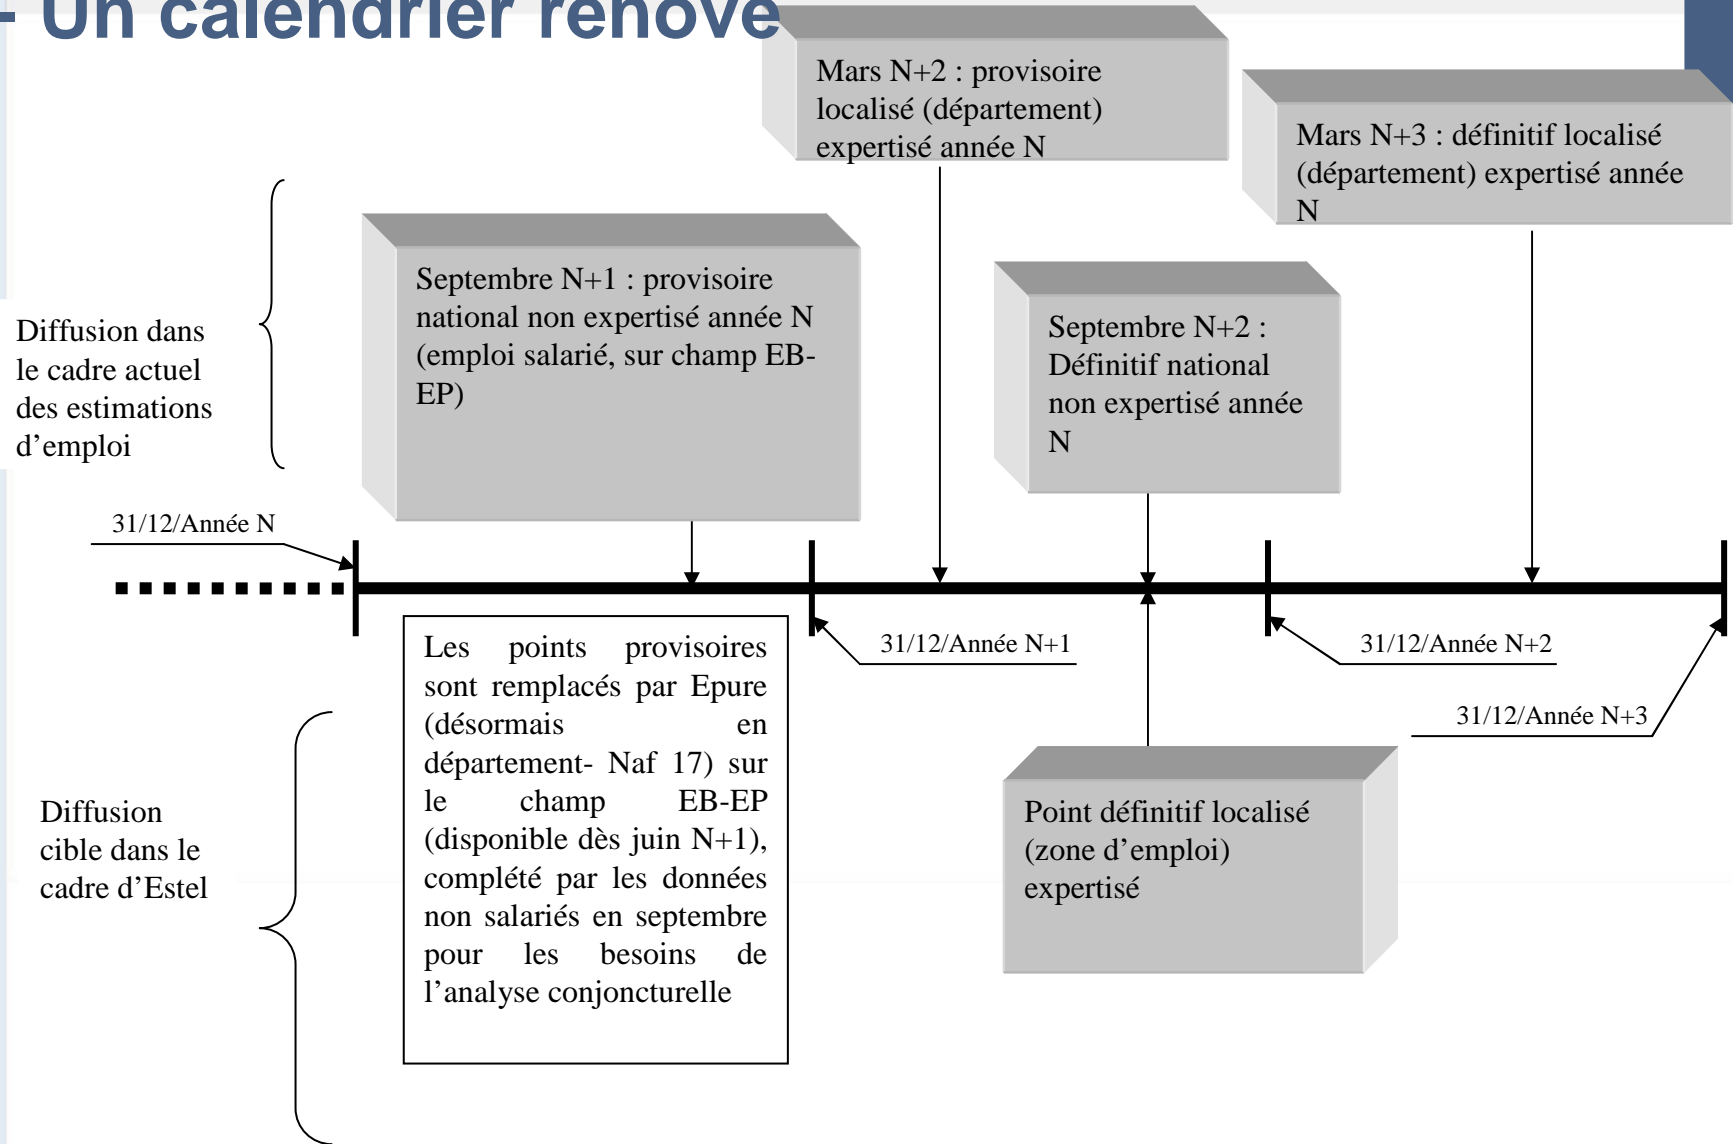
- Un calendrier rénové

Mars N+2 : provisoire localisé (département) expertisé année N

Mars N+3 : définitif localisé (département) expertisé année N

Diffusion dans le cadre actuel des estimations d'emploi

Septembre N+1 : provisoire national non expertisé année N (emploi salarié, sur champ EB-EP)

Septembre N+2 : Définitif national non expertisé année N

31/12/Année N

31/12/Année N+1

31/12/Année N+2

31/12/Année N+3

Les points provisoires sont remplacés par Epure (désormais en département- Naf 17) sur le champ EB-EP (disponible dès juin N+1), complété par les données non salariés en septembre pour les besoins de l'analyse conjoncturelle

Diffusion cible dans le cadre d'Estel

Point définitif localisé (zone d'emploi) expertisé